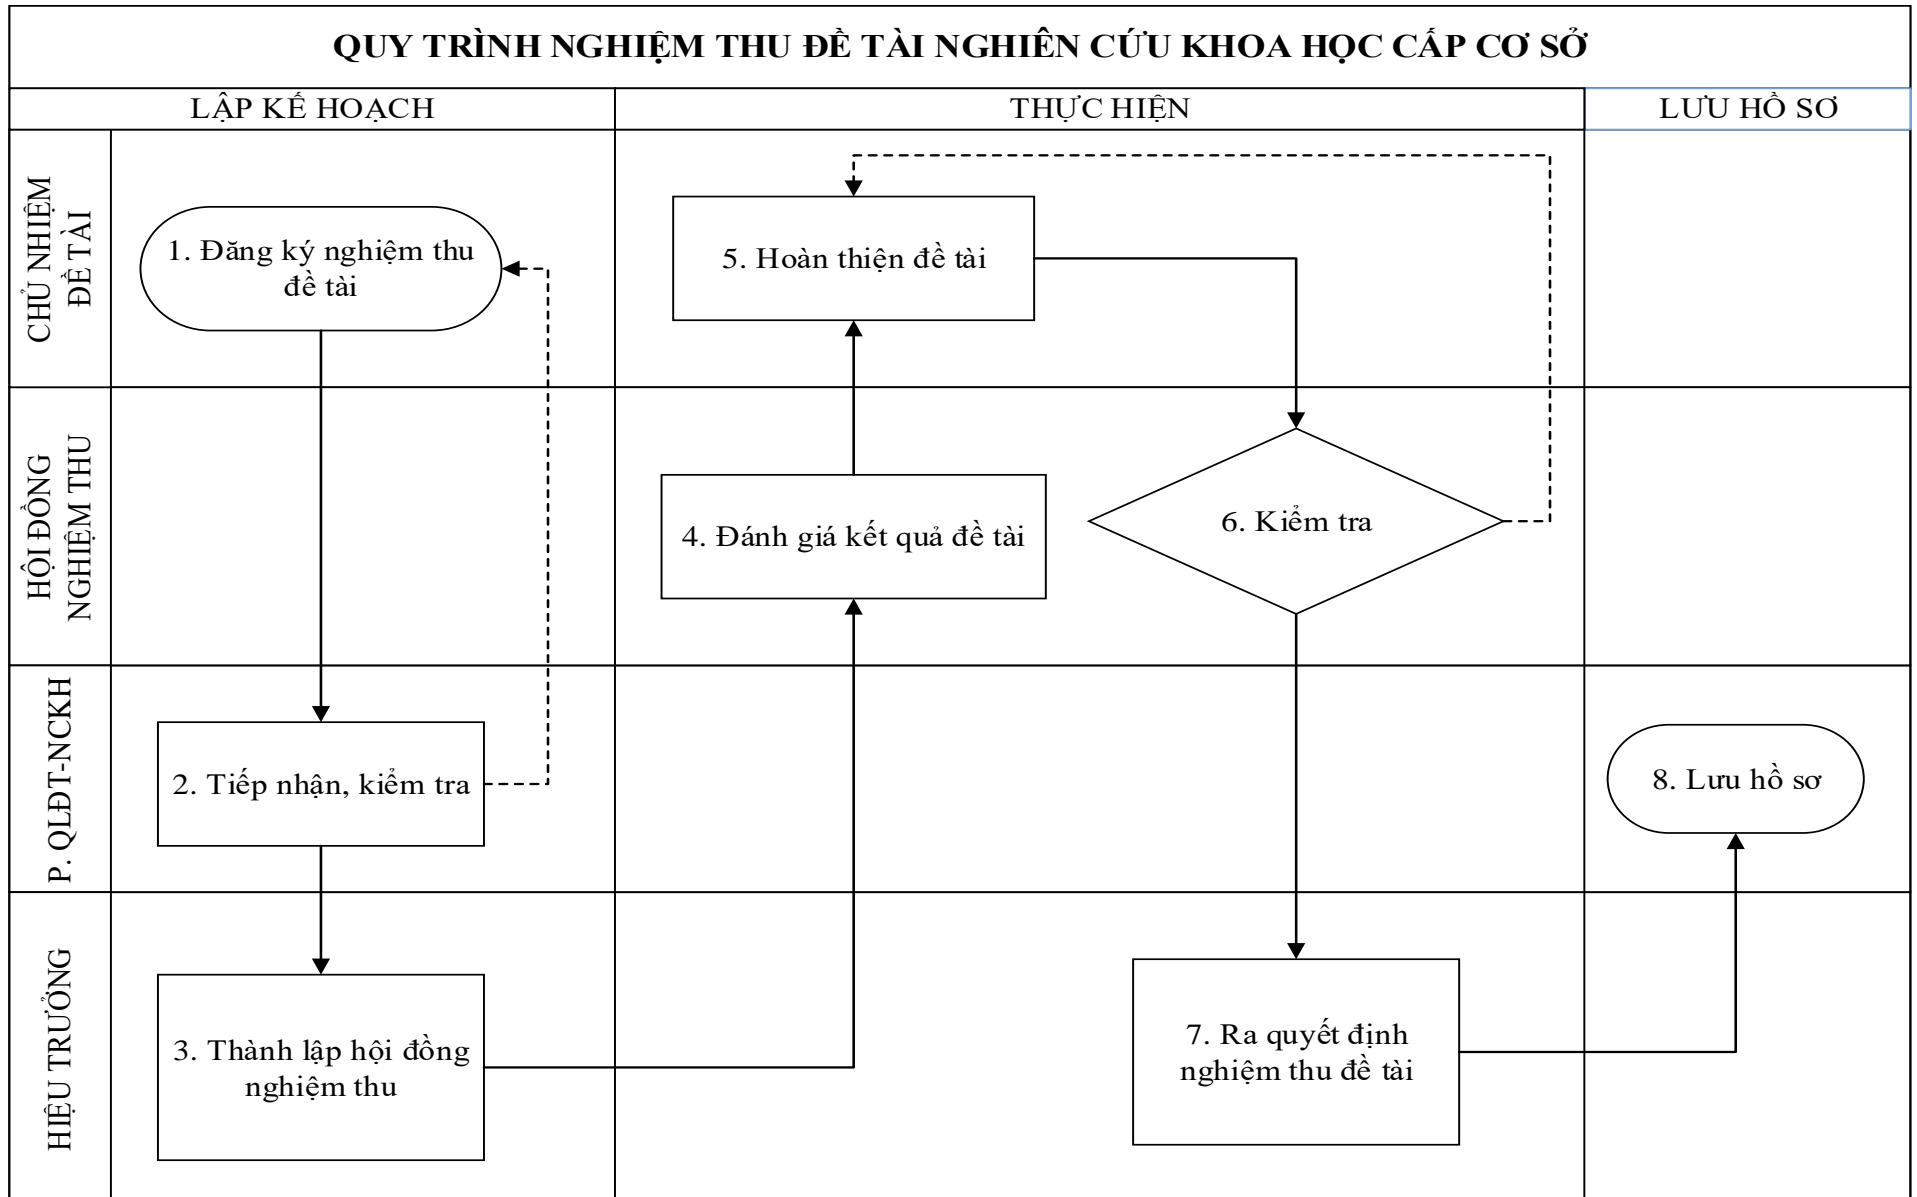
QUY TRÌNH NGHIỆM THU ĐỀ TÀI NGHIÊN CỨU KHOA HỌC CẤP CƠ SỞ

LẬP KẾ HOẠCH

THỰC HIỆN

LƯU HỒ SƠ

CHỦ NHIỆM ĐỀ TÀI

HỘI ĐỒNG NGHIỆM THU

P. QLĐT-NCKH

HIỆU TRƯỞNG

1. Đăng ký nghiệm thu đề tài

2. Tiếp nhận, kiểm tra

3. Thành lập hội đồng nghiệm thu

4. Đánh giá kết quả đề tài

5. Hoàn thiện đề tài

6. Kiểm tra

7. Ra quyết định nghiệm thu đề tài

8. Lưu hồ sơ